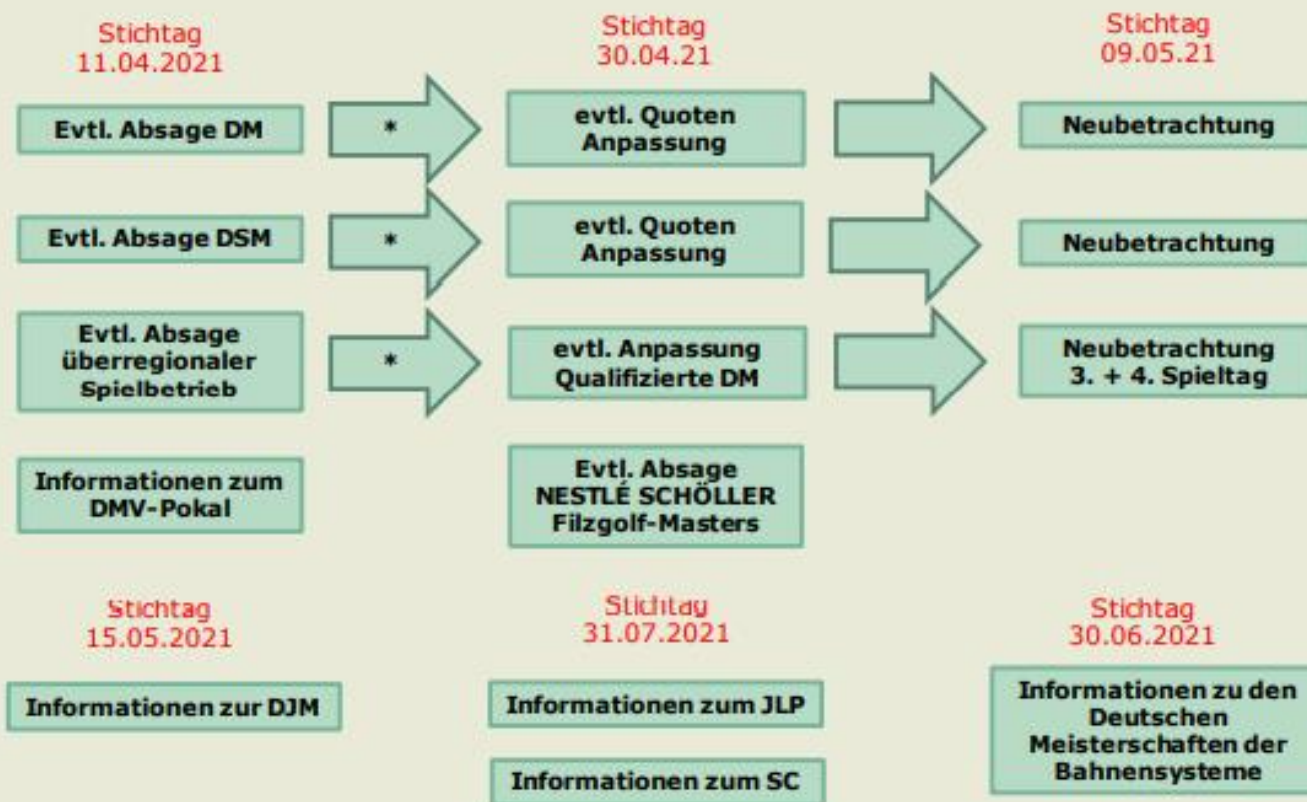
Stichtag
11.04.2021

Stichtag
30.04.21

Stichtag
09.05.21

Evtl. Absage DM

*

evtl. Quoten Anpassung

Neubetrachtung

Evtl. Absage DSM

*

evtl. Quoten Anpassung

Neubetrachtung

Evtl. Absage überregionaler Spielbetrieb

*

evtl. Anpassung Qualifizierte DM

Neubetrachtung 3. + 4. Spieltag

Informationen zum DMV-Pokal

Evtl. Absage NESTLÉ SCHÖLLER Filzgolf-Masters

Stichtag
15.05.2021

Stichtag
31.07.2021

Stichtag
30.06.2021

Informationen zur DJM

Informationen zum JLP

Informationen zum SC

Informationen zu den Deutschen Meisterschaften der Bahnensysteme